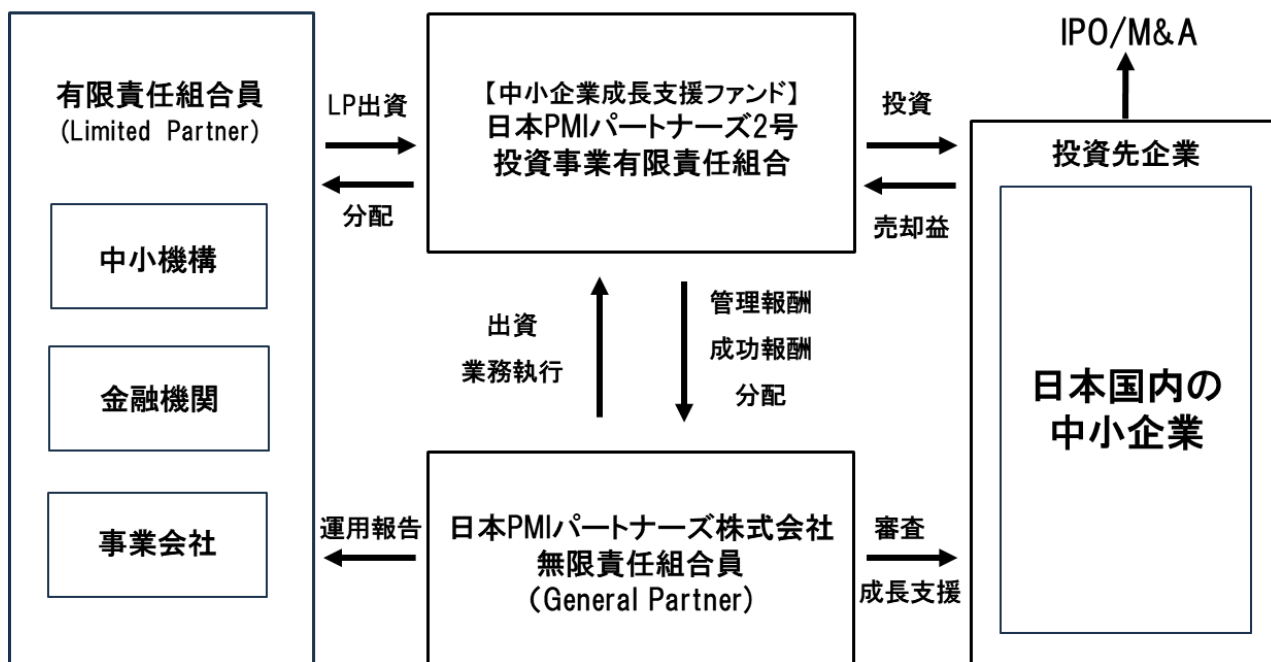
有限責任組合員
(Limited Partner)

中小機構

金融機関

事業会社

LP出資

分配

【中小企業成長支援ファンド】
日本PMIパートナーズ2号
投資事業有限責任組合

投資

売却益

IPO/M&A

投資先企業

日本国内の
中小企業

出資
業務執行

管理報酬
成功報酬
分配

運用報告

日本PMIパートナーズ株式会社
無限責任組合員
(General Partner)

審査
成長支援